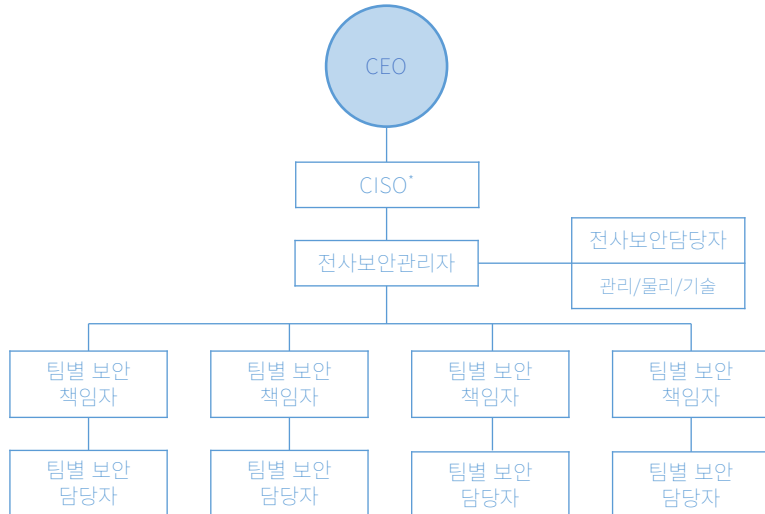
CEO

CISO*

전사보안관리자

전사보안담당자

관리/물리/기술

팀별 보안 책임자

팀별 보안 책임자

팀별 보안 책임자

팀별 보안 책임자

팀별 보안 담당자

팀별 보안 담당자

팀별 보안 담당자

팀별 보안 담당자